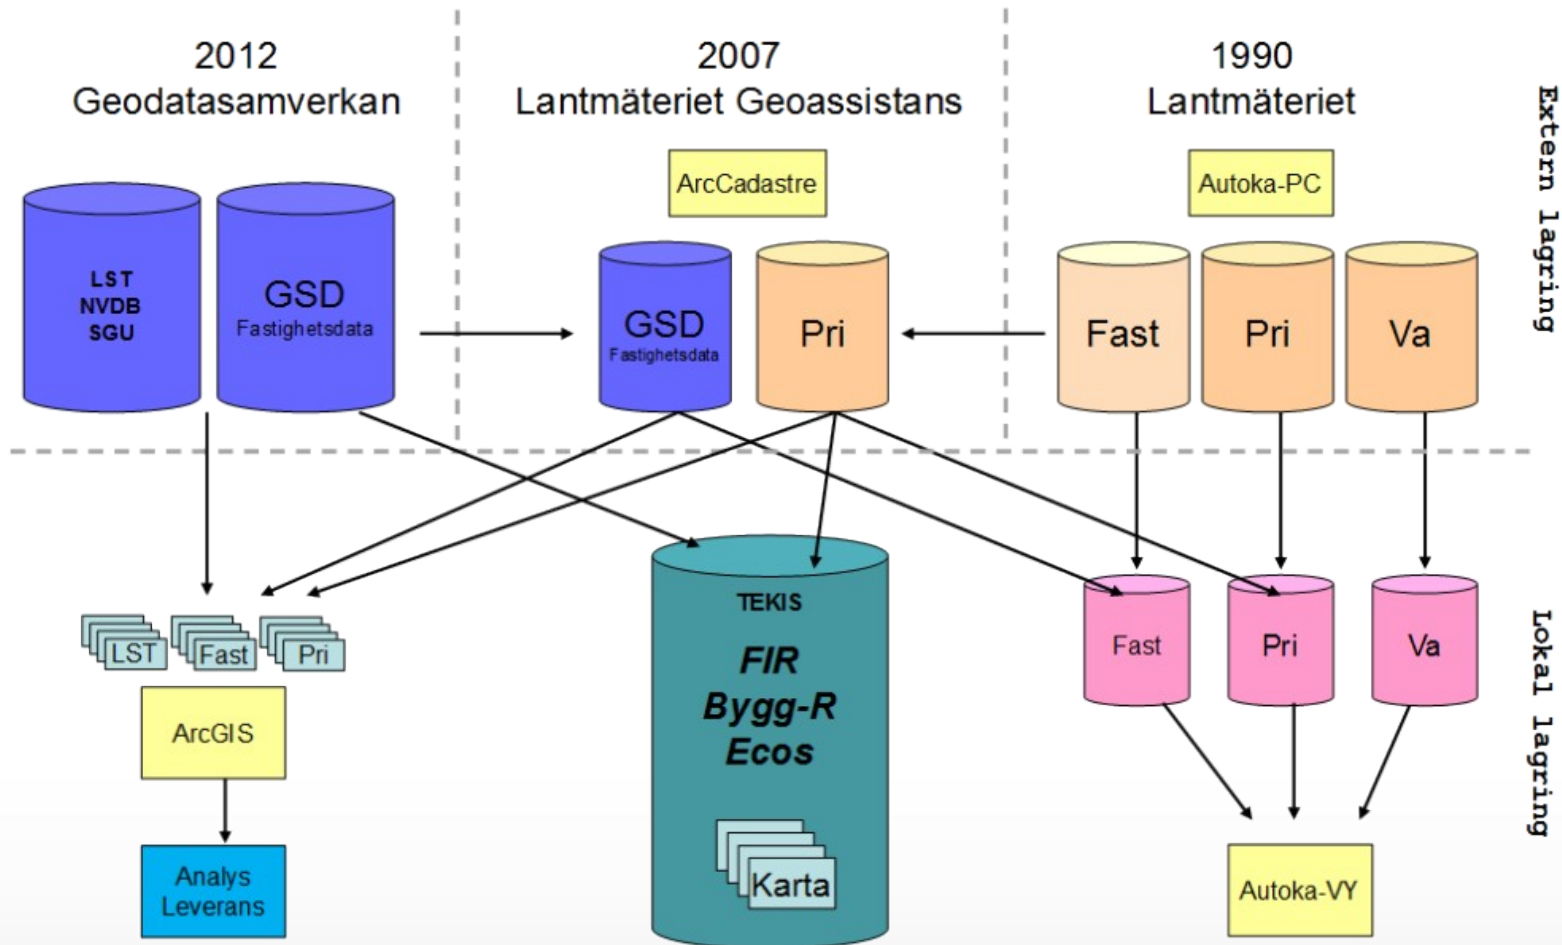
2012
Geodatasamverkan

2007
Lantmäteriet Geoassistans

1990
Lantmäteriet

Extern lagring

LST
NVDB
SGU

GSD
Fastighetsdata

ArcCadastre

GSD
Fastighetsdata

Pri

Autoka-PC

Fast

Pri

Va

LST
Fast
Pri

ArcGIS

Analys
Leverans

TEKIS
FIR
Bygg-R
Ecos

Karta

Fast

Pri

Va

Autoka-VY

Lokal lagring